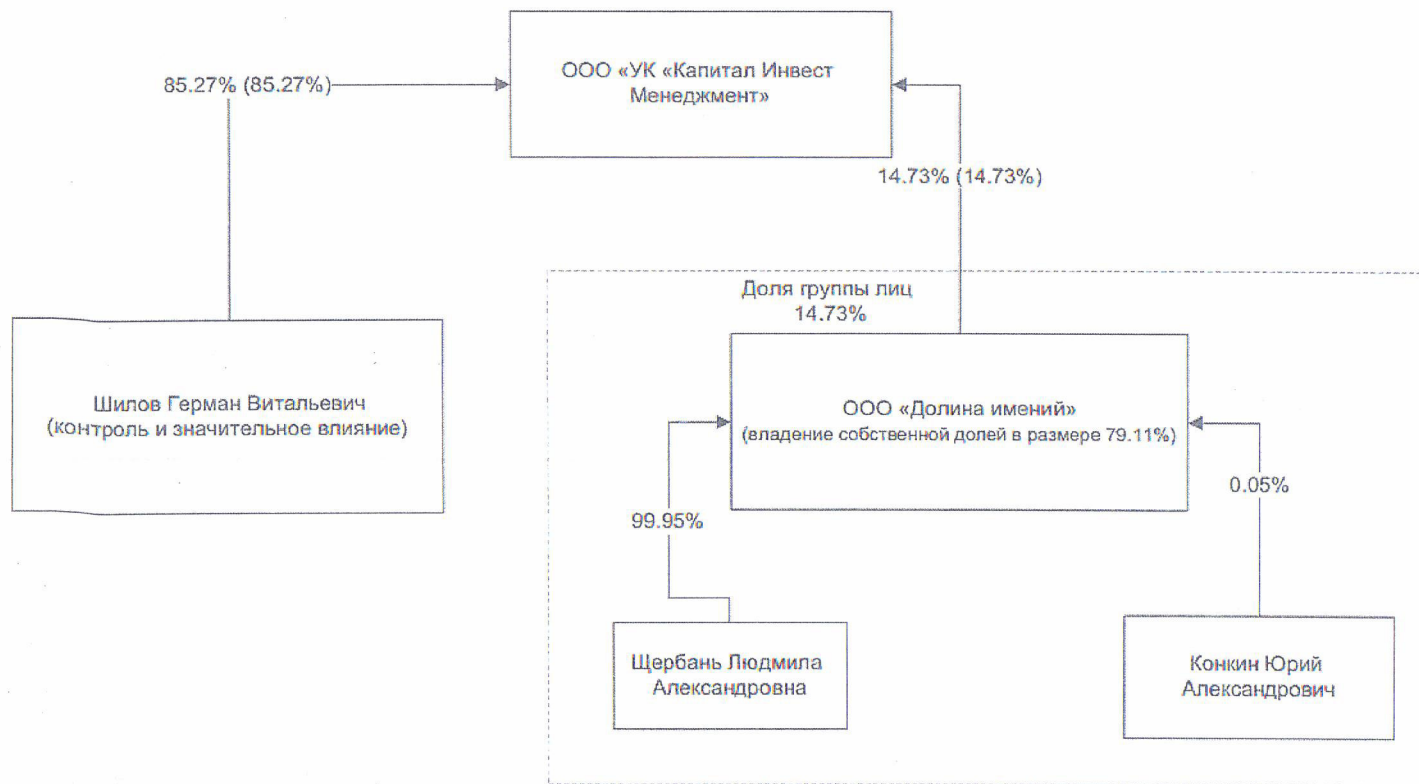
ООО «УК «Капитал Инвест Менеджмент»

85.27% (85.27%)

14.73% (14.73%)

Шилов Герман Витальевич (контроль и значительное влияние)

Доля группы лиц 14.73%

ООО «Долина имений» (владение собственной долей в размере 79.11%)

99.95%

0.05%

Щербань Людмила Александровна

Конкин Юрий Александрович